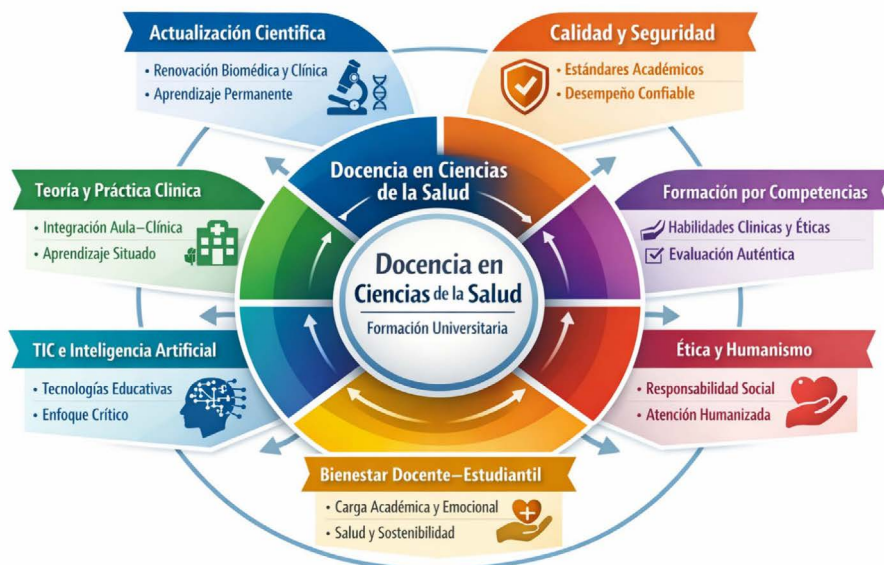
Actualización Científica
• Renovación Biomédica y Clínica
• Aprendizaje Permanente

Calidad y Seguridad
• Estándares Académicos
• Desempeño Confiable

Teoría y Práctica Clínica
• Integración Aula–Clínica
• Aprendizaje Situado

Docencia en Ciencias de la Salud

Formación por Competencias
Habilidades Clínicas y Éticas
Evaluación Auténtica

Docencia en Ciencias de la Salud
Formación Universitaria

TIC e Inteligencia Artificial
• Tecnologías Educativas
• Enfoque Crítico

Ética y Humanismo
• Responsabilidad Social
• Atención Humanizada

Bienestar Docente–Estudiantil
• Carga Académica y Emocional
• Salud y Sostenibilidad